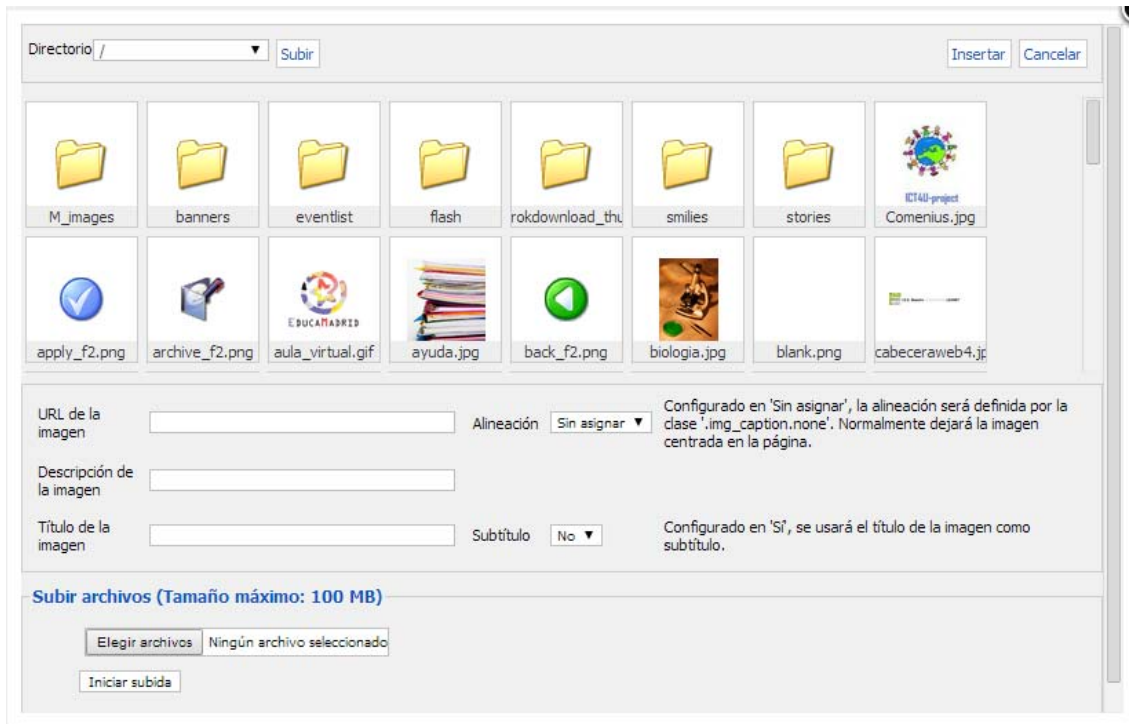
Directorio /

Subir

Insertar Cancelar

M_images
banners
eventlist
flash
rokdownload_thu
smilies
stories
ICT4U-project
Comenius.jpg

apply_f2.png
archive_f2.png
EDUCAMADRID
aula_virtual.gif
ayuda.jpg
back_f2.png
biologia.jpg
blank.png
cabeceraweb4.jp

URL de la imagen

Alineación Sin asignar

Configurado en 'Sin asignar', la alineación será definida por la clase '.img_caption.none'. Normalmente dejará la imagen centrada en la página.

Descripción de la imagen

Título de la imagen

Subtítulo No

Configurado en 'Sí', se usará el título de la imagen como subtítulo.

Subir archivos (Tamaño máximo: 100 MB)

Elegir archivos Ningún archivo seleccionado

Iniciar subida